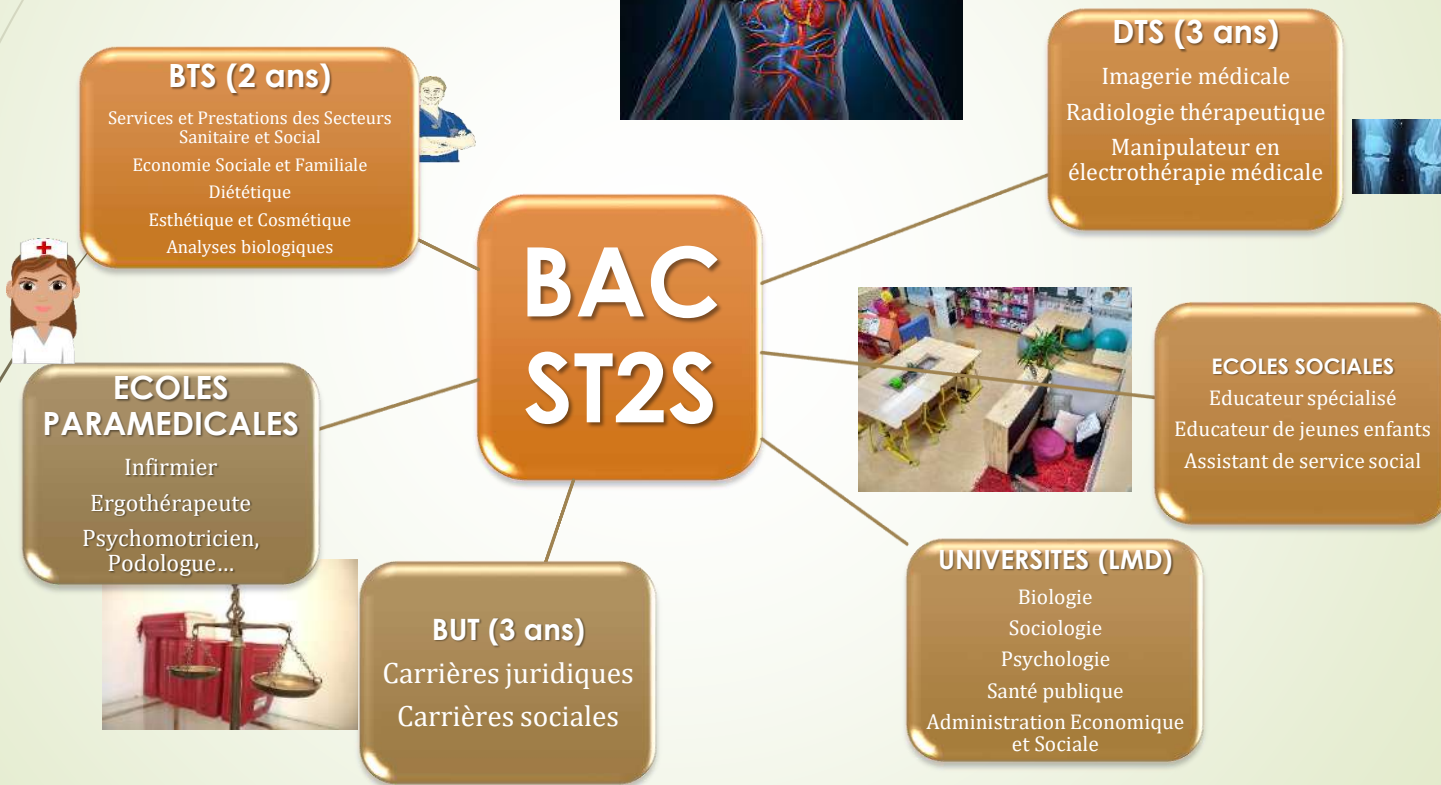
BTS (2 ans)

Services et Prestations des Secteurs Sanitaire et Social

Economie Sociale et Familiale

Diététique

Esthétique et Cosmétique

Analyses biologiques

DTS (3 ans)

Imagerie médicale

Radiologie thérapeutique

Manipulateur en électrothérapie médicale

BAC ST2S

ECOLES SOCIALES

Educateur spécialisé

Educateur de jeunes enfants

Assistant de service social

ECOLES PARAMEDICALES

Infirmier

Ergothérapeute

Psychomotricien, Podologue…

BUT (3 ans)

Carrières juridiques

Carrières sociales

UNIVERSITES (LMD)

Biologie

Sociologie

Psychologie

Santé publique

Administration Economique et Sociale